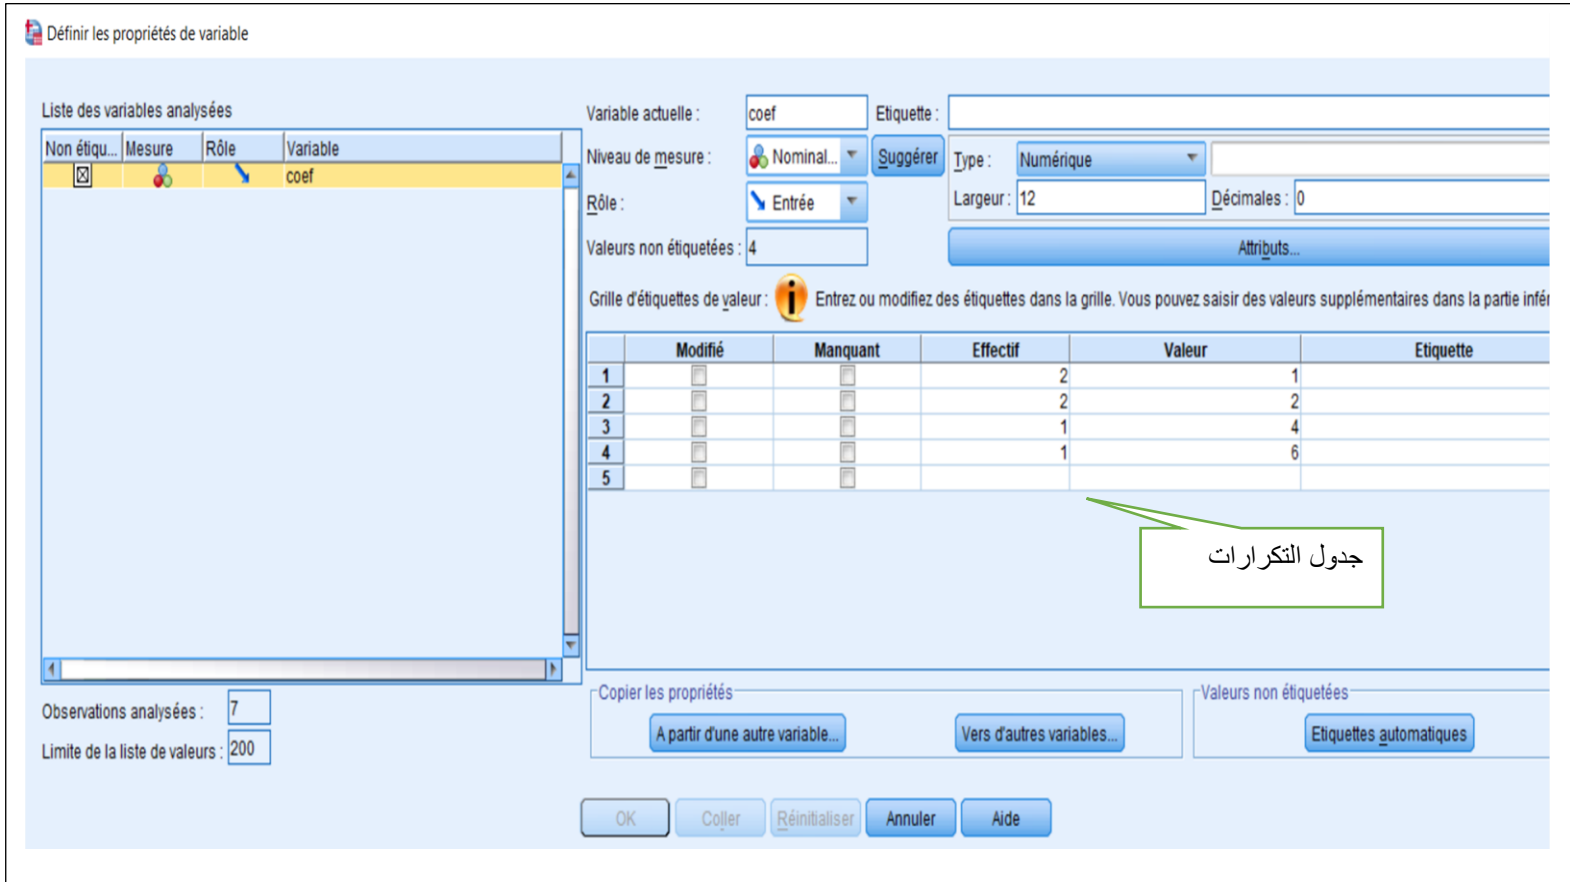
Définir les propriétés de variable

Liste des variables analysées

| Non étiqu... | Mesure | Rôle | Variable |
|---|---|---|---|
| ☒ | | | coef |

Observations analysées : 7

Limite de la liste de valeurs : 200

Variable actuelle : coef

Etiquette :

Niveau de mesure : Nominal...

Suggérer

Type : Numérique

Rôle : Entrée

Largeur : 12

Décimales : 0

Valeurs non étiquetées : 4

Attributs...

Grille d'étiquettes de valeur : Entrez ou modifiez des étiquettes dans la grille. Vous pouvez saisir des valeurs supplémentaires dans la partie infér

| | Modifié | Manquant | Effectif | Valeur | Etiquette |
|---|---|---|---|---|---|
| 1 | ☐ | ☐ | 2 | 1 | |
| 2 | ☐ | ☐ | 2 | 2 | |
| 3 | ☐ | ☐ | 1 | 4 | |
| 4 | ☐ | ☐ | 1 | 6 | |
| 5 | ☐ | ☐ | | | |

جدول التكرارات

Copier les propriétés

A partir d'une autre variable...

Vers d'autres variables...

Valeurs non étiquetées

Etiquettes automatiques

OK

Coller

Réinitialiser

Annuler

Aide